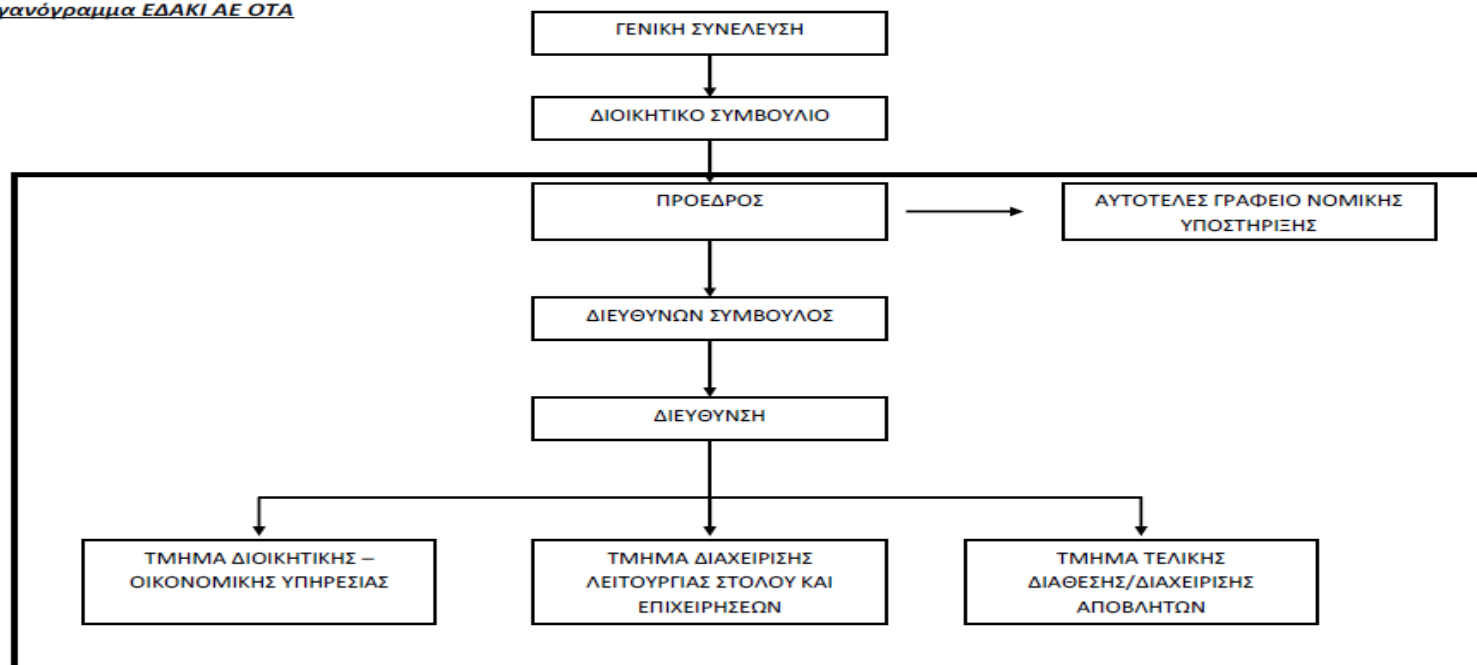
γανόγραμμα ΕΔΑΚΙ ΑΕ ΟΤΑ

ΓΕΝΙΚΗ ΣΥΝΕΛΕΥΣΗ

ΔΙΟΙΚΗΤΙΚΟ ΣΥΜΒΟΥΛΙΟ

ΠΡΟΕΔΡΟΣ

ΑΥΤΟΤΕΛΕΣ ΓΡΑΦΕΙΟ ΝΟΜΙΚΗΣ ΥΠΟΣΤΗΡΙΞΗΣ

ΔΙΕΥΘΥΝΩΝ ΣΥΜΒΟΥΛΟΣ

ΔΙΕΥΘΥΝΣΗ

ΤΜΗΜΑ ΔΙΟΙΚΗΤΙΚΗΣ – ΟΙΚΟΝΟΜΙΚΗΣ ΥΠΗΡΕΣΙΑΣ

ΤΜΗΜΑ ΔΙΑΧΕΙΡΙΣΗΣ ΛΕΙΤΟΥΡΓΙΑΣ ΣΤΟΛΟΥ ΚΑΙ ΕΠΙΧΕΙΡΗΣΕΩΝ

ΤΜΗΜΑ ΤΕΛΙΚΗΣ ΔΙΑΘΕΣΗΣ/ΔΙΑΧΕΙΡΙΣΗΣ ΑΠΟΒΛΗΤΩΝ